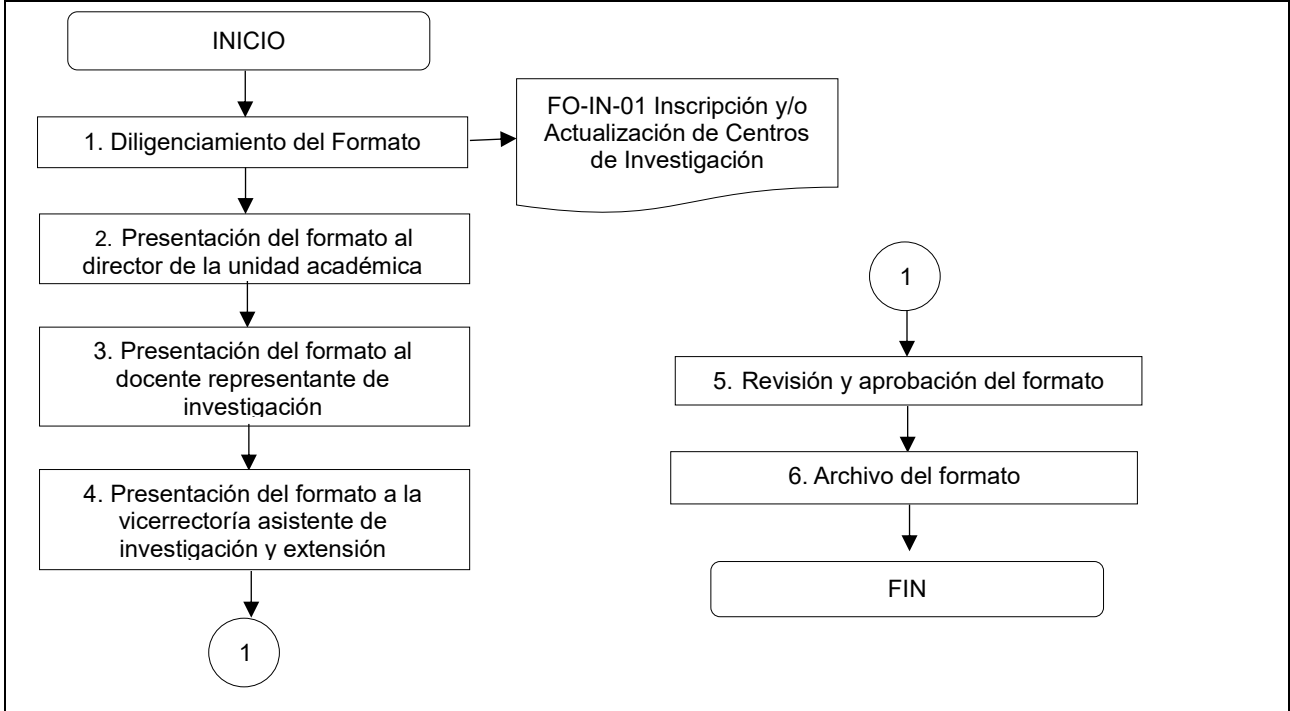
INICIO

1. Diligenciamiento del Formato

FO-IN-01 Inscripción y/o Actualización de Centros de Investigación

2. Presentación del formato al director de la unidad académica

3. Presentación del formato al docente representante de investigación

4. Presentación del formato a la vicerrectoría asistente de investigación y extensión

1

1

5. Revisión y aprobación del formato

6. Archivo del formato

FIN